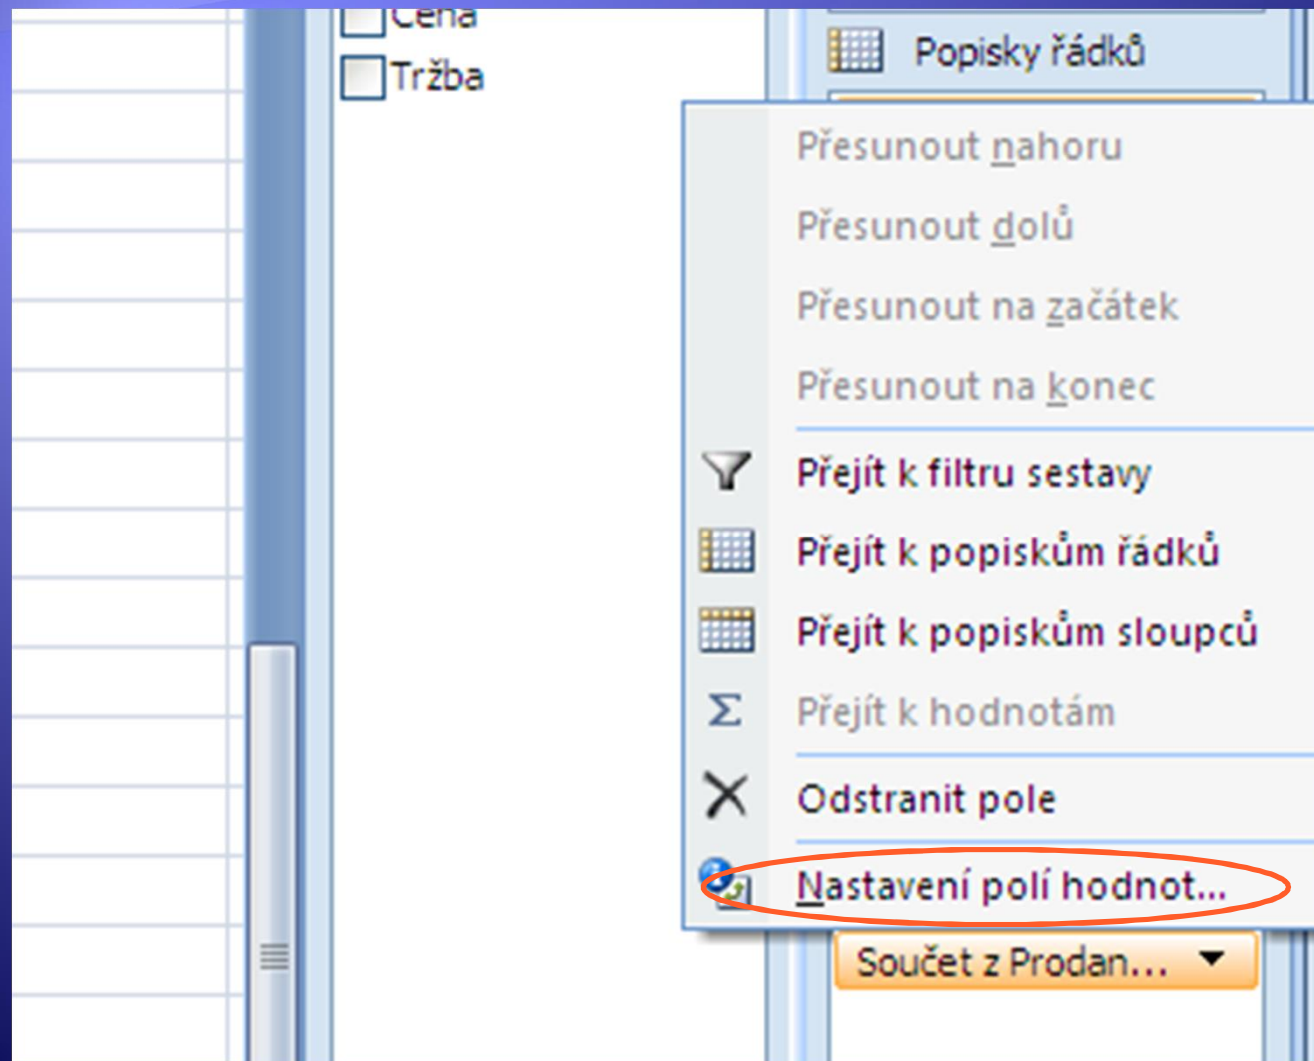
Cena
Tržba

Popisky řádků

Přesunout nahoru
Přesunout dolů
Přesunout na začátek
Přesunout na konec
Přejít k filtru sestavy
Přejít k popiskům řádků
Přejít k popiskům sloupců
Přejít k hodnotám
Odstranit pole
Nastavení polí hodnot...

Součet z Prodan...